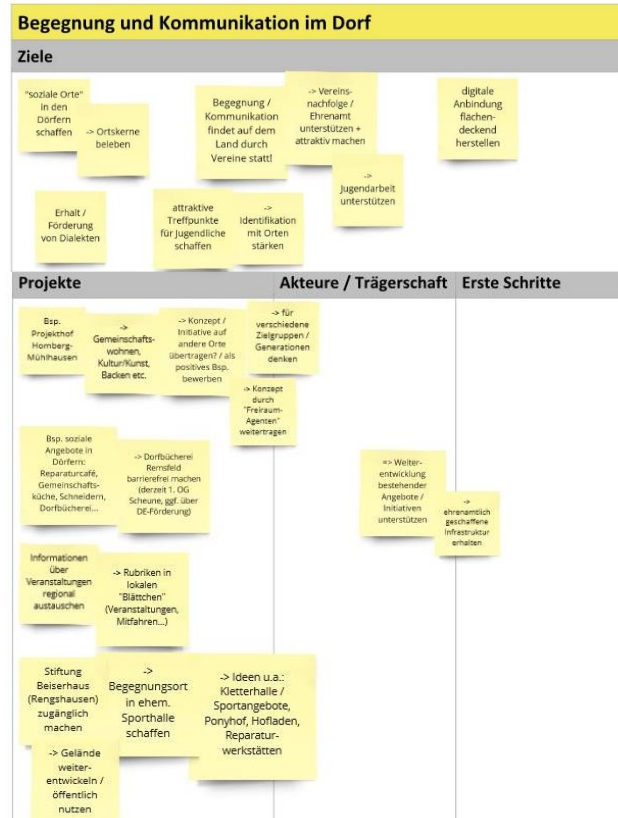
Begegnung und Kommunikation im Dorf

Ziele

"soziale Orte" in den Dörfern schaffen

-> Ortskerne beleben

Begegnung / Kommunikation findet auf dem Land durch Vereine statt!

-> Vereinsnachfolge / Ehrenamt unterstützen + attraktiv machen

digitale Anbindung flächendeckend herstellen

-> Jugendarbeit unterstützen

Erhalt / Förderung von Dialekten

attraktive Treffpunkte für Jugendliche schaffen

-> Identifikation mit Orten stärken

Projekte

Akteure / Trägerschaft

Erste Schritte

Bsp. Projekthof Homberg-Mühlhausen

-> Gemeinschaftswohnen, Kultur/Kunst, Backen etc.

-> Konzept / Initiative auf andere Orte übertragen? / als positives Bsp. bewerben

-> für verschiedene Zielgruppen / Generationen denken

-> Konzept durch "Freiraum-Agenten" weitertragen

Bsp. soziale Angebote in Dörfern: Reparaturcafé, Gemeinschaftsküche, Schneidern, Dorfbücherei...

-> Dorfbücherei Remsfeld barrierefrei machen (derzeit 1. OG Scheune, ggf. über DE-Förderung)

=> Weiterentwicklung bestehender Angebote / Initiativen unterstützen

-> ehrenamtlich geschaffene Infrastruktur erhalten

Informationen über Veranstaltungen regional austauschen

-> Rubriken in lokalen "Blättchen" (Veranstaltungen, Mitfahren...)

Stiftung Beiserhaus (Rengshausen) zugänglich machen

-> Begegnungsort in ehem. Sporthalle schaffen

-> Ideen u.a.: Kletterhalle / Sportangebote, Ponyhof, Hofladen, Reparaturwerkstätten

-> Gelände weiterentwickeln / öffentlich nutzen